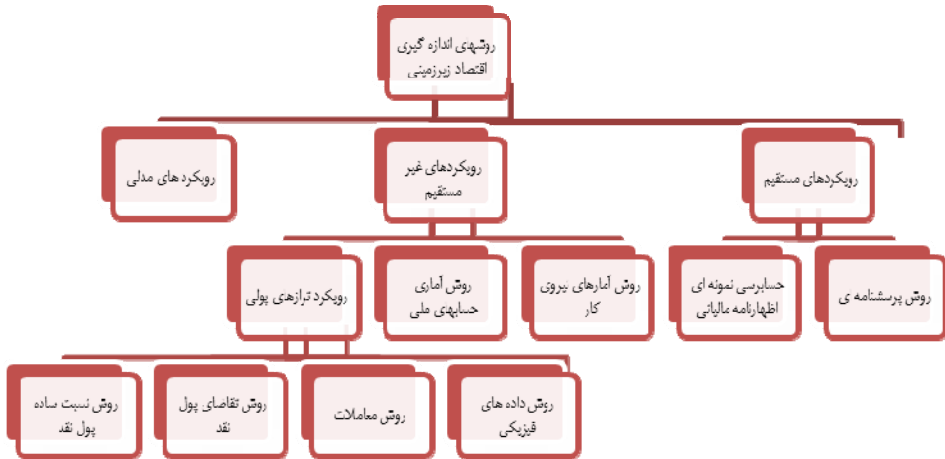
روشهای اندازه گیری اقتصاد زیرزمینی

رویکردهای مستقیم

رویکردهای غیر مستقیم

رویکردهای مدلی

روش پرسشنامه ی

حسابرسی نمونه ای اظهارنامه مالیاتی

روش آمارهای نیروی کار

روش آماری حسابهای ملی

رویکرد ترازهای پولی

روش داده های فیزیکی

روش معاملات

روش تقاضای پول نقد

روش نسبت ساده پول نقد